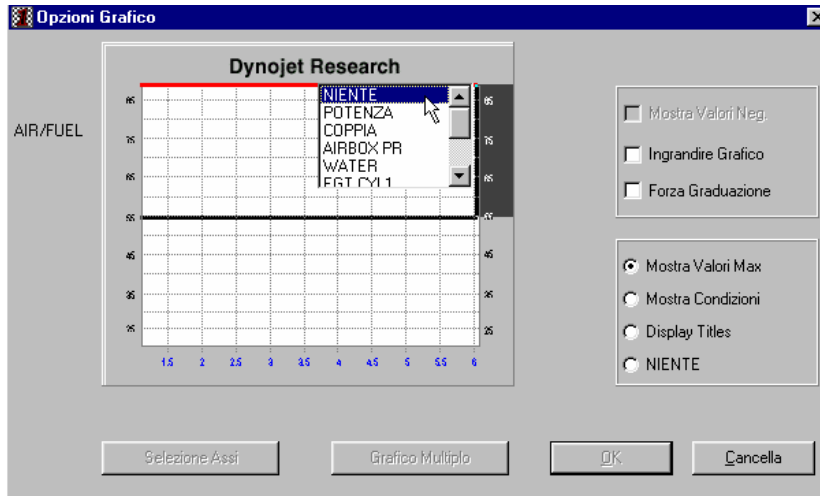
Opzioni Grafico

Dynojet Research

AIR/FUEL

NIENTE
POTENZA
COPPIA
AIRBOX PR
WATER
EGT CYL1

85
75
65
55
45
35
25

85
75
65
55
45
35
25

1.5 2 2.5 3 3.5 4 4.5 5 5.5 6

Mostra Valori Neg.
Ingrandire Grafico
Forza Graduazione

Mostra Valori Max
Mostra Condizioni
Display Titles
NIENTE

Selezione Assi
Grafico Multiplo
OK
Cancella